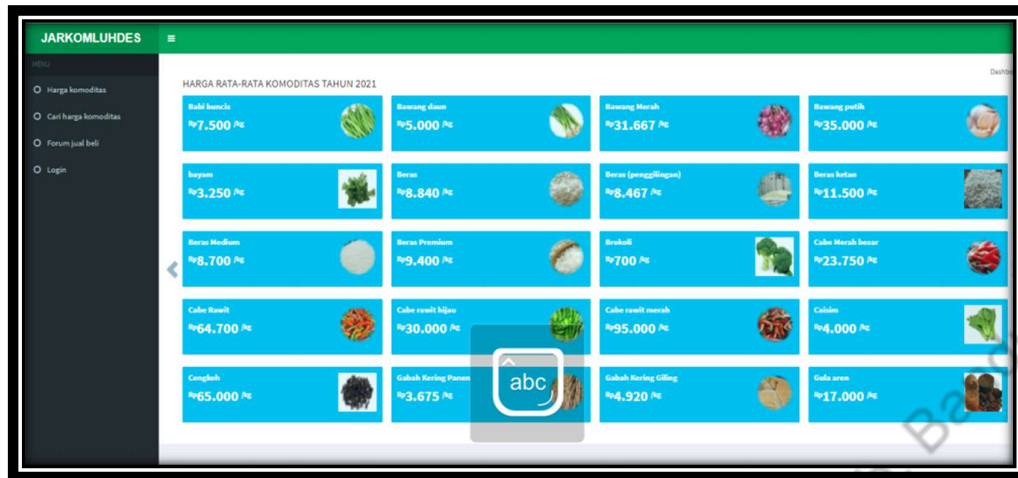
JARKOMLUHDES ≡

MENU

Harga komoditas

Cari harga komoditas

Forum jual beli

Login

HARGA RATA-RATA KOMODITAS TAHUN 2021

Dashbo

Babi buncis
Rp7.500 /kg

Bawang daun
Rp5.000 /kg

Bawang Merah
Rp31.667 /kg

Bawang putih
Rp35.000 /kg

bayam
Rp3.250 /kg

Beras
Rp8.840 /kg

Beras (penggilingan)
Rp8.467 /kg

Beras ketan
Rp11.500 /kg

Beras Medium
Rp8.700 /kg

Beras Premium
Rp9.400 /kg

Brokoli
Rp700 /kg

Cabe Merah besar
Rp23.750 /kg

Cabe Rawit
Rp64.700 /kg

Cabe rawit hijau
Rp30.000 /kg

Cabe rawit merah
Rp95.000 /kg

Caisim
Rp4.000 /kg

Cengkeh
Rp65.000 /kg

Gabah Kering Panen
Rp3.675 /kg

Gabah Kering Giling
Rp4.920 /kg

Gula aren
Rp17.000 /kg

abc

Ba